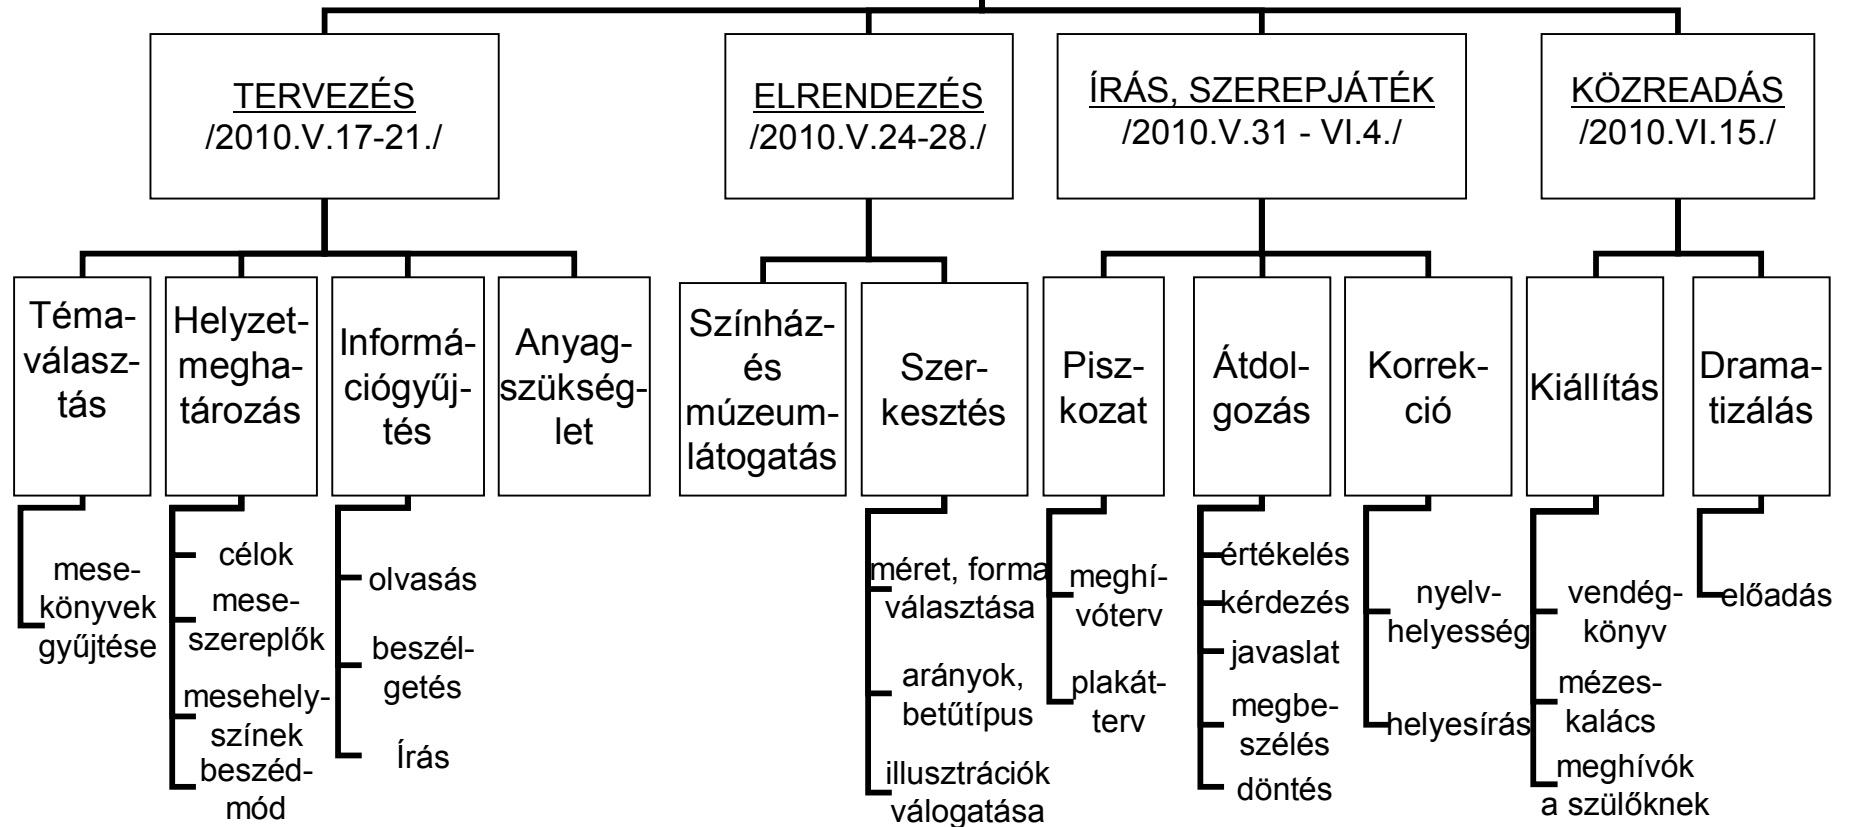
TERVEZÉS
/2010.V.17-21./

ELRENDEZÉS
/2010.V.24-28./

ÍRÁS, SZEREPJÁTÉK
/2010.V.31 - VI.4./

KÖZREADÁS
/2010.VI.15./

Témaválasztás

mesekönyvek gyűjtése

Helyzetmeghatározás

célok
meseszereplők
mesehelyszínek
beszédmód

Információgyűjtés

olvasás
beszélgetés
Írás

Anyagszükséglet

Színház- és múzeumlátogatás

Szerkesztés

méret, forma választása
arányok, betűtípus
illusztrációk válogatása

Piszkozat

meghívóterv
plakátterv

Átdolgozás

értékelés
kérdezés
javaslat
megbeszélés
döntés

Korrekció

nyelvhelyesség
helyesírás

Kiállítás

vendégkönyv
mézeskalács
meghívók a szülőknek

Dramatizálás

előadás